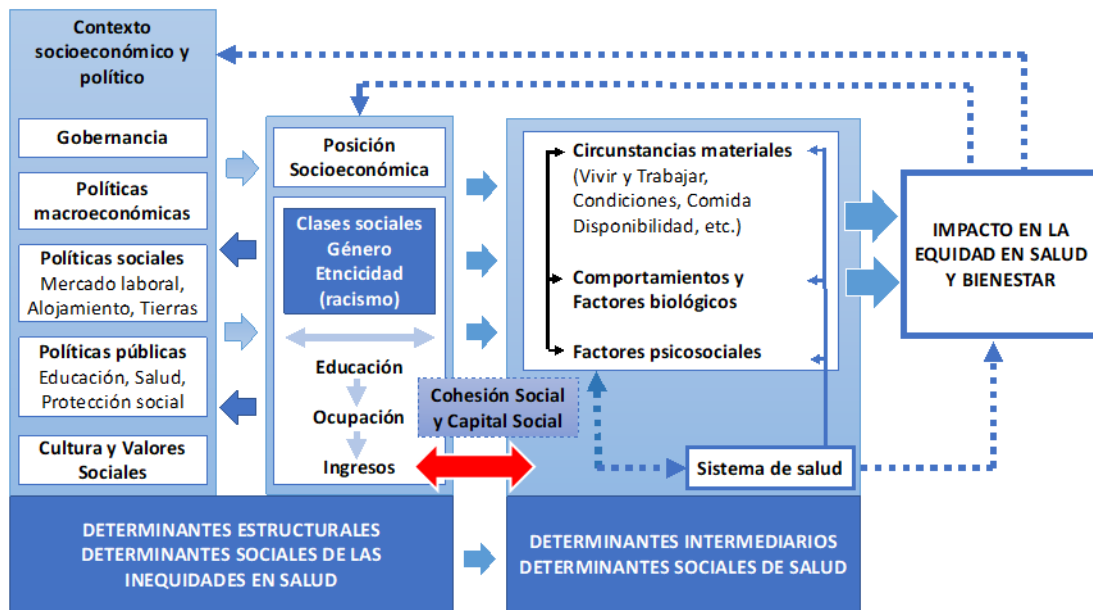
Contexto socioeconómico y político

Gobernancia

Políticas macroeconómicas

Políticas sociales
Mercado laboral, Alojamiento, Tierras

Políticas públicas
Educación, Salud, Protección social

Cultura y Valores Sociales

Posición Socioeconómica

Clases sociales
Género
Etncicidad
(racismo)

Educación

Ocupación

Ingresos

Cohesión Social y Capital Social

Circunstancias materiales
(Vivir y Trabajar, Condiciones, Comida Disponibilidad, etc.)

Comportamientos y Factores biológicos

Factores psicosociales

Sistema de salud

IMPACTO EN LA EQUIDAD EN SALUD Y BIENESTAR

DETERMINANTES ESTRUCTURALES
DETERMINANTES SOCIALES DE LAS INEQUIDADES EN SALUD

DETERMINANTES INTERMEDIARIOS
DETERMINANTES SOCIALES DE SALUD